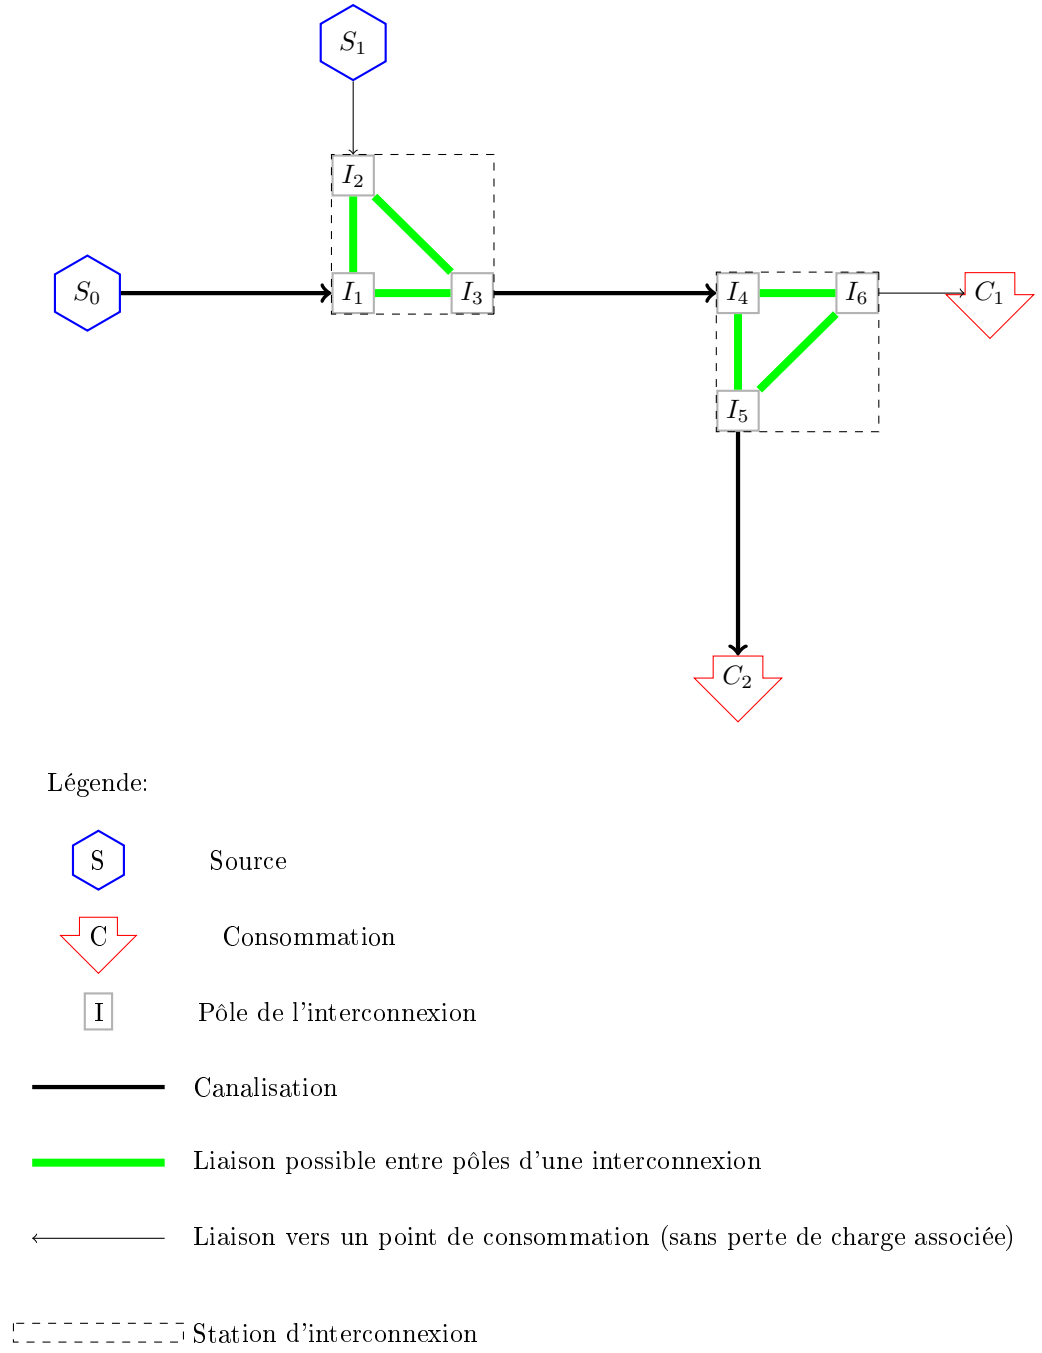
$S_1$

$I_2$

$S_0$

$I_1$

$I_3$

$I_4$

$I_6$

$C_1$

$I_5$

$C_2$

Légende:

S Source

C Consommation

I Pôle de l'interconnexion

Canalisation

Liaison possible entre pôles d'une interconnexion

Liaison vers un point de consommation (sans perte de charge associée)

Station d'interconnexion